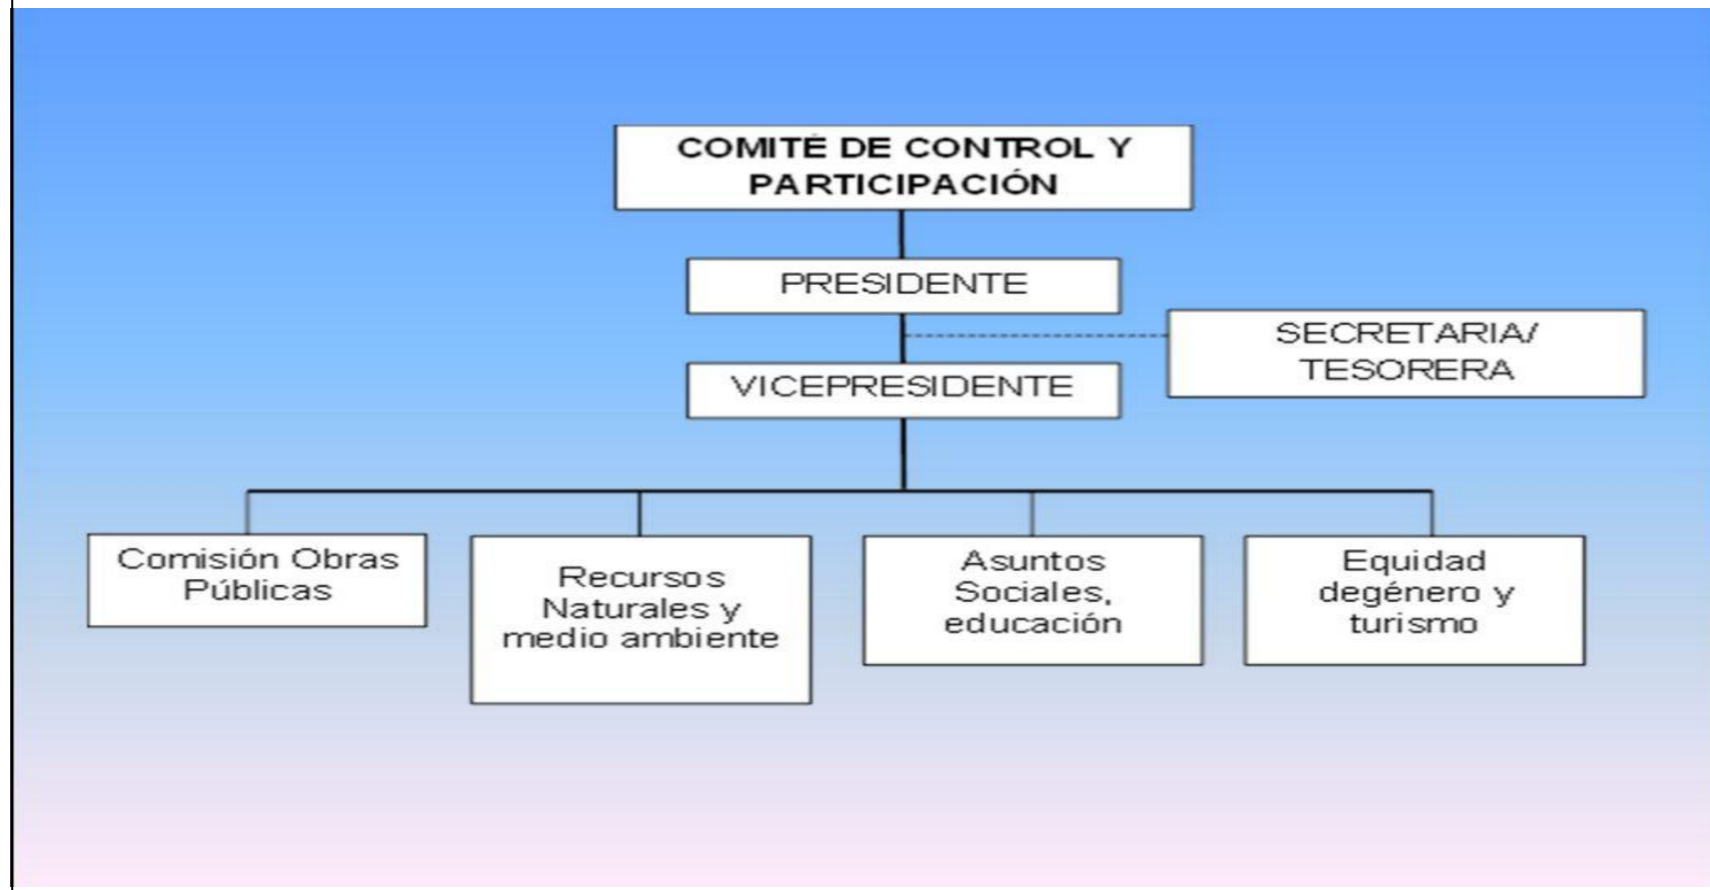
COMITÉ DE CONTROL Y PARTICIPACIÓN

PRESIDENTE

SECRETARIA/ TESORERA

VICEPRESIDENTE

Comisión Obras Públicas

Recursos Naturales y medio ambiente

Asuntos Sociales, educación

Equidad degénero y turismo